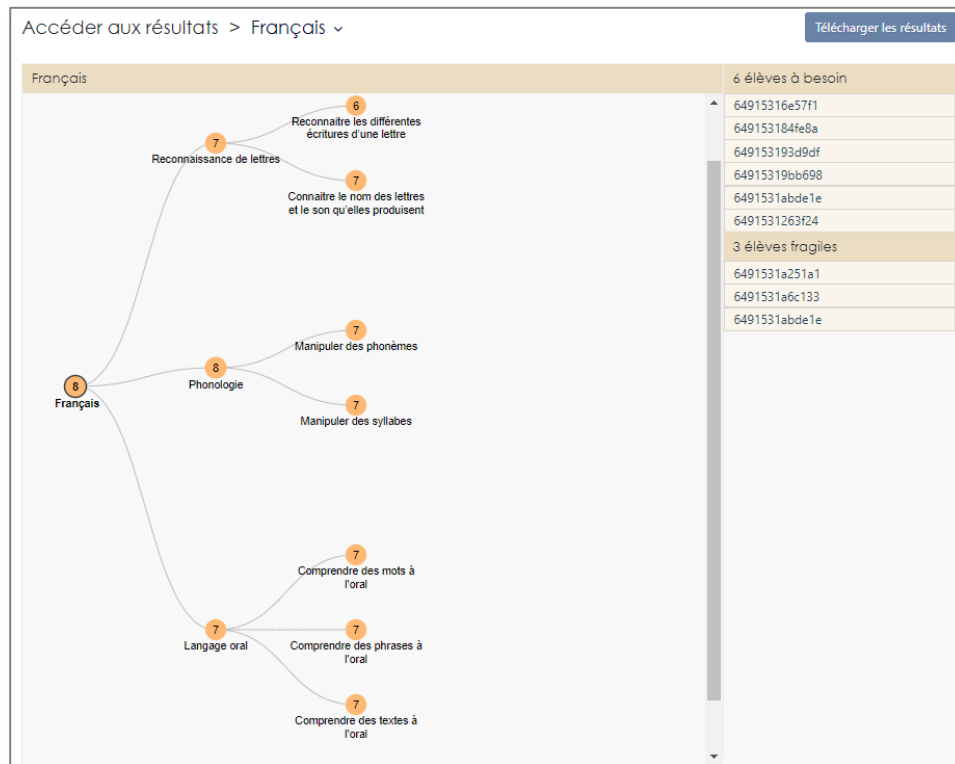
Accéder aux résultats > Français ⌄

Télécharger les résultats

Français

8
Français

7
Reconnaissance de lettres

6
Reconnaitre les différentes écritures d'une lettre

7
Connaitre le nom des lettres et le son qu'elles produisent

8
Phonologie

7
Manipuler des phonèmes

7
Manipuler des syllabes

7
Langage oral

7
Comprendre des mots à l'oral

7
Comprendre des phrases à l'oral

7
Comprendre des textes à l'oral

6 élèves à besoin
64915316e57f1
649153184fe8a
649153193d9df
64915319bb698
6491531abde1e
6491531263f24

3 élèves fragiles
6491531a251a1
6491531a6c133
6491531abde1e